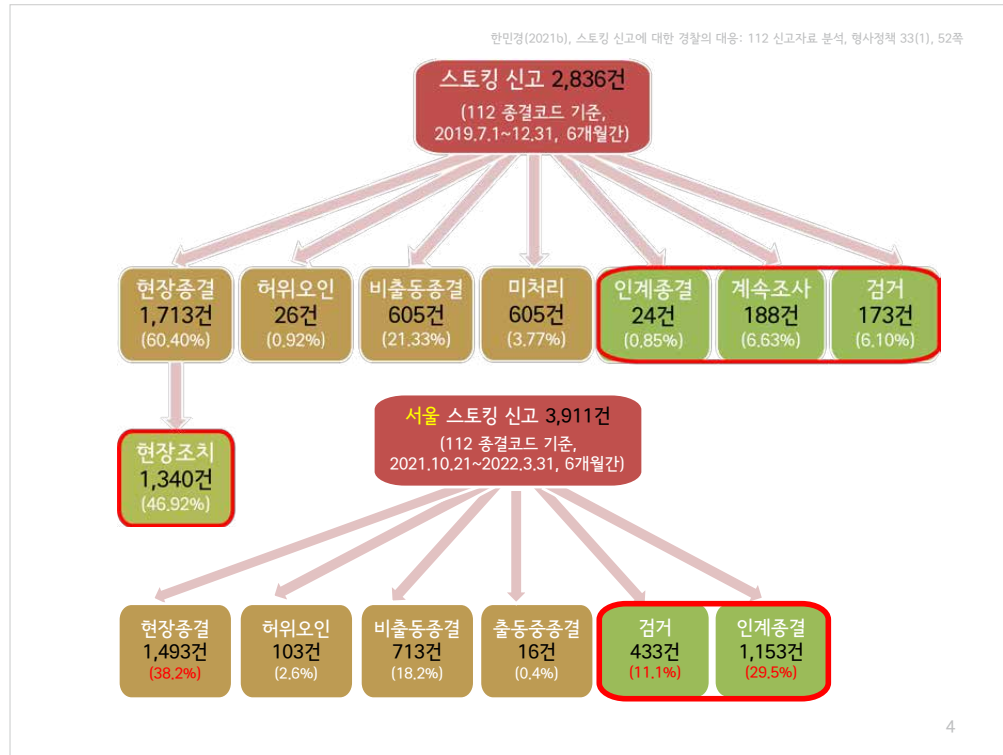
한민경(2021b), 스토킹 신고에 대한 경찰의 대응: 112 신고자료 분석, 형사정책 33(1), 52쪽

스토킹 신고 2,836건
(112 종결코드 기준, 2019.7.1~12.31, 6개월간)

현장종결
1,713건
(60.40%)

허위오인
26건
(0.92%)

비출동종결
605건
(21.33%)

미처리
605건
(3.77%)

인계종결
24건
(0.85%)

계속조사
188건
(6.63%)

검거
173건
(6.10%)

현장조치
1,340건
(46.92%)

서울 스토킹 신고 3,911건
(112 종결코드 기준, 2021.10.21~2022.3.31, 6개월간)

현장종결
1,493건
(38.2%)

허위오인
103건
(2.6%)

비출동종결
713건
(18.2%)

출동중종결
16건
(0.4%)

검거
433건
(11.1%)

인계종결
1,153건
(29.5%)

4